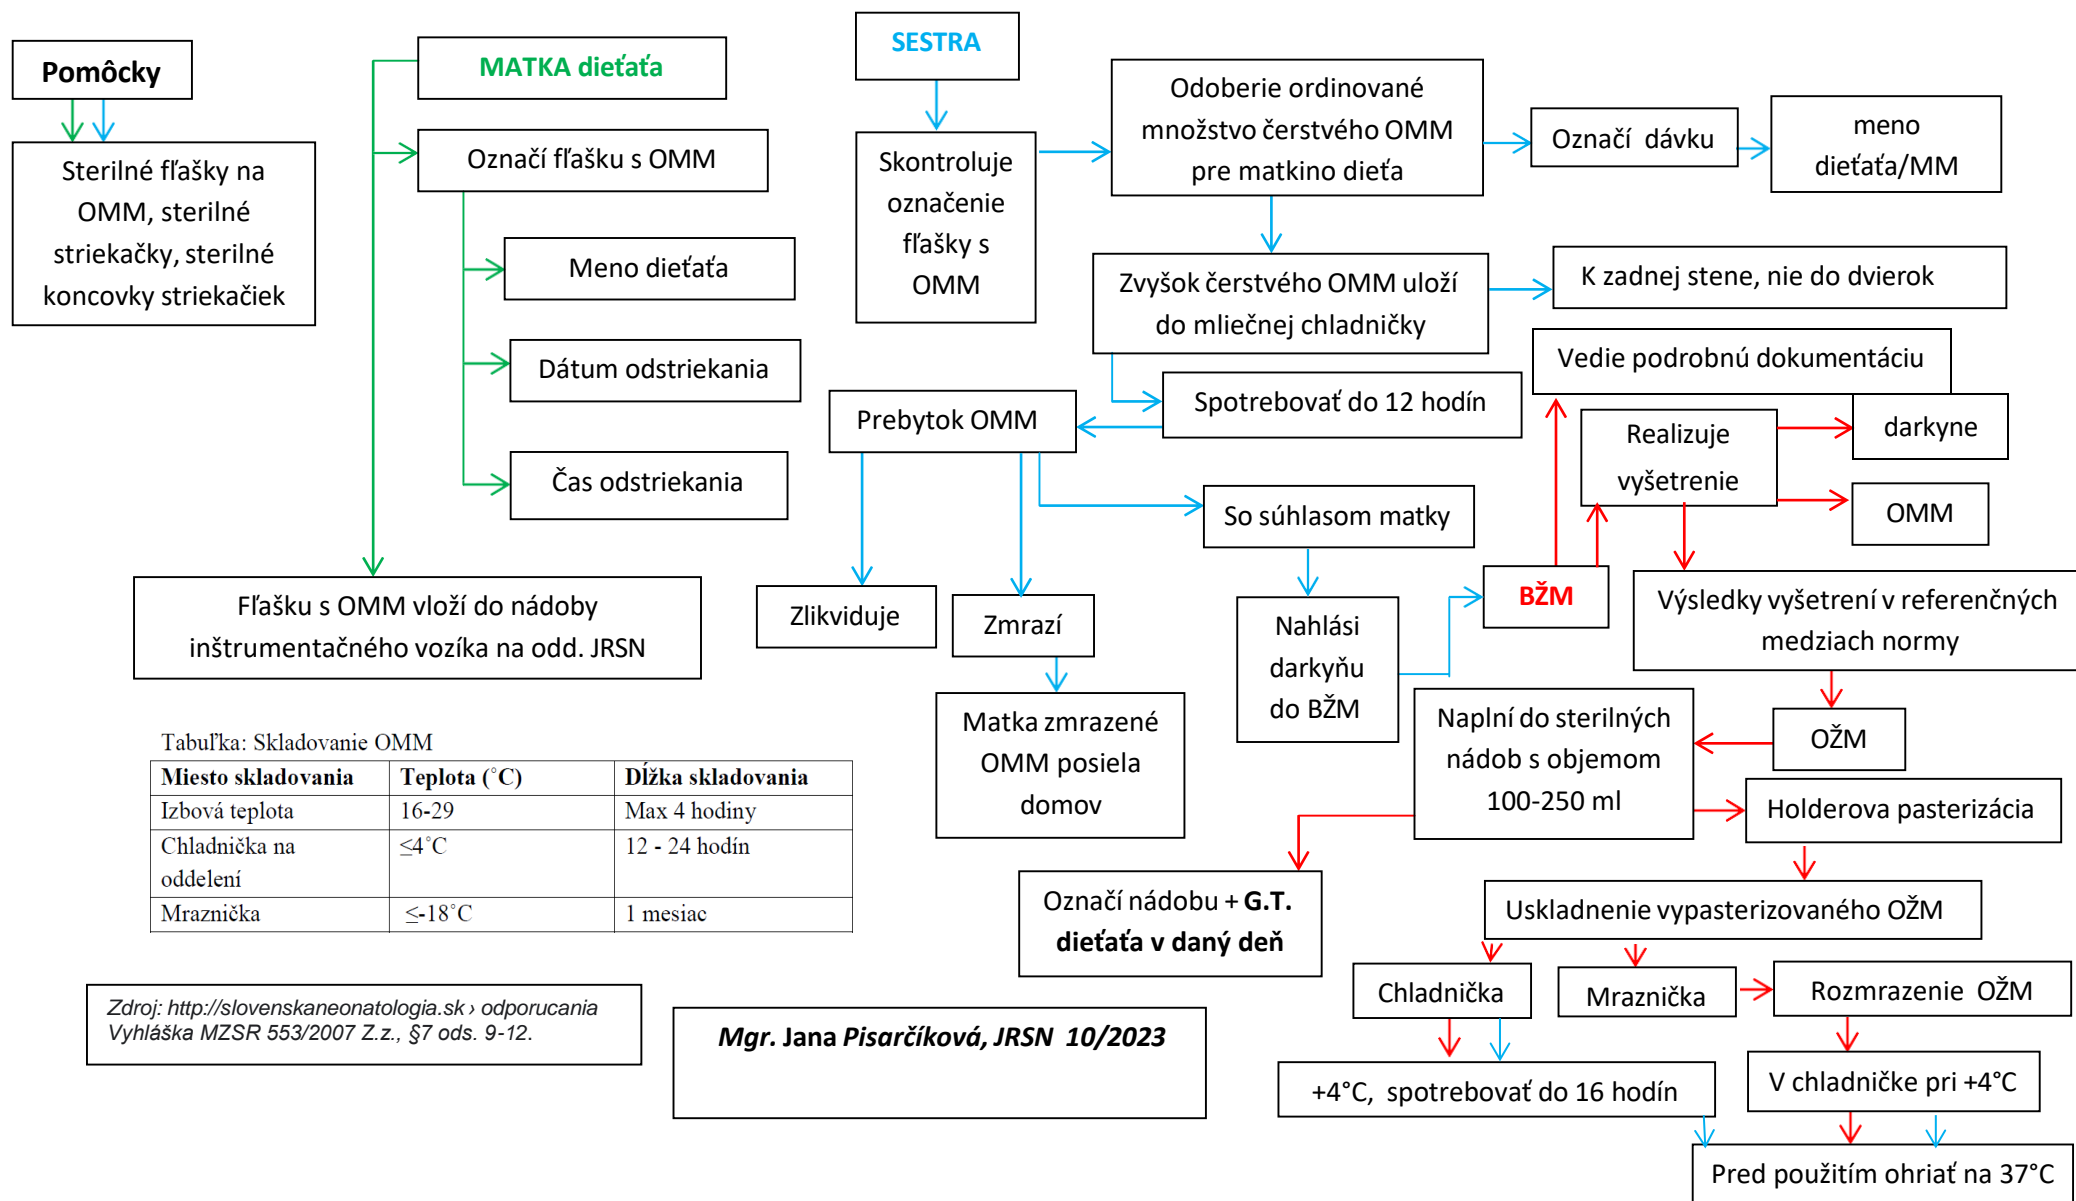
Pomôcky

Sterilné fľašky na OMM, sterilné striekačky, sterilné koncovky striekačiek

MATKA dieťaťa

Označí fľašku s OMM

Meno dieťaťa

Dátum odstriekania

Čas odstriekania

Fľašku s OMM vloží do nádoby inštrumentačného vozíka na odd. JRSN

SESTRA

Skontroluje označenie fľašky s OMM

Odoberie ordinované množstvo čerstvého OMM pre matkino dieťa

Označí dávku

meno dieťaťa/MM

Zvyšok čerstvého OMM uloží do mliečnej chladničky

K zadnej stene, nie do dvierok

Vedie podrobnú dokumentáciu

Spotrebovať do 12 hodín

Prebytok OMM

Realizuje vyšetrenie

darkyne

OMM

So súhlasom matky

Zlikviduje

Zmrazí

Nahlási darkyňu do BŽM

BŽM

Výsledky vyšetrení v referenčných medziach normy

Matka zmrazené OMM posiela domov

Naplní do sterilných nádob s objemom 100-250 ml

OŽM

Holderova pasterizácia

Tabuľka: Skladovanie OMM

| Miesto skladovania | Teplota (°C) | Dĺžka skladovania |
|---|---|---|
| Izbová teplota | 16-29 | Max 4 hodiny |
| Chladnička na oddelení | ≤4°C | 12 - 24 hodín |
| Mraznička | ≤-18°C | 1 mesiac |

Označí nádobu + G.T. dieťaťa v daný deň

Uskladnenie vypasterizovaného OŽM

Chladnička

Mraznička

Rozmrazenie OŽM

Zdroj: http://slovenskaneonatologia.sk › odporucania
Vyhláška MZSR 553/2007 Z.z., §7 ods. 9-12.

Mgr. Jana Pisarčíková, JRSN 10/2023

+4°C, spotrebovať do 16 hodín

V chladničke pri +4°C

Pred použitím ohriať na 37°C